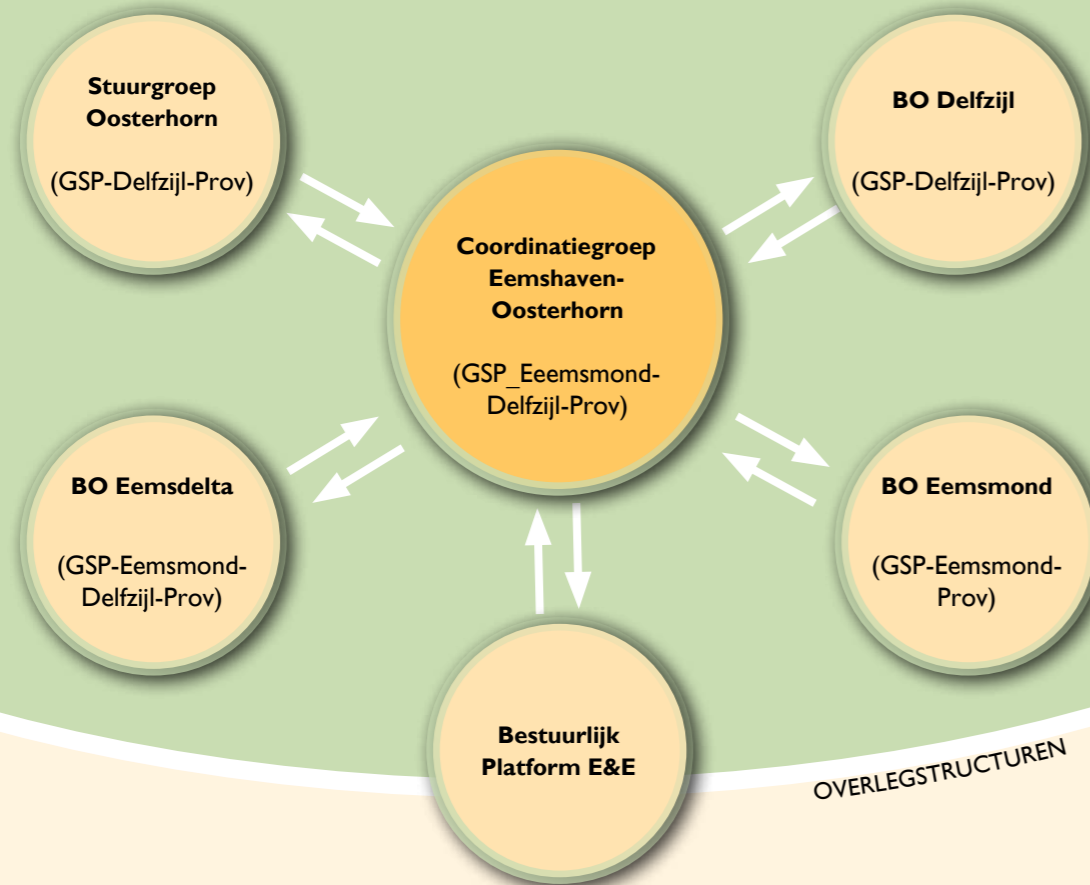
Stuurgroep Oosterhorn

(GSP-Delfzijl-Prov)

BO Delfzijl

(GSP-Delfzijl-Prov)

Coordinatiegroep Eemshaven-Oosterhorn

(GSP_Eeemsmond-Delfzijl-Prov)

BO Eemsdelta

(GSP-Eemsmond-Delfzijl-Prov)

BO Eemsmond

(GSP-Eemsmond-Prov)

Bestuurlijk Platform E&E

OVERLEGSTRUCTUREN